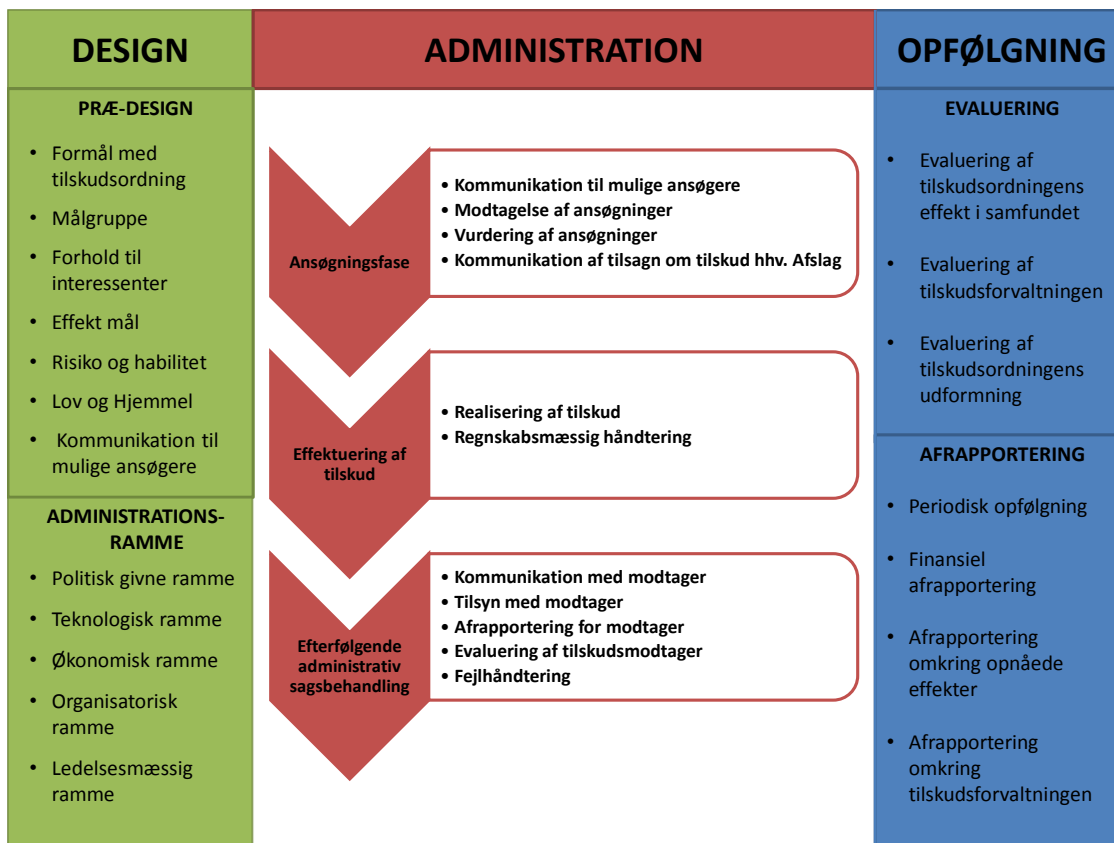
DESIGN

PRÆ-DESIGN

• Formål med tilskudsordning
• Målgruppe
• Forhold til interessenter
• Effekt mål
• Risiko og habilitet
• Lov og Hjemmel
• Kommunikation til mulige ansøgere

ADMINISTRATIONS-RAMME

• Politisk givne ramme
• Teknologisk ramme
• Økonomisk ramme
• Organisatorisk ramme
• Ledelsesmæssig ramme

ADMINISTRATION

Ansøgningsfase

• Kommunikation til mulige ansøgere
• Modtagelse af ansøgninger
• Vurdering af ansøgninger
• Kommunikation af tilsagn om tilskud hhv. Afslag

Effektuering af tilskud

• Realisering af tilskud
• Regnskabsmæssig håndtering

Efterfølgende administrativ sagsbehandling

• Kommunikation med modtager
• Tilsyn med modtager
• Afrapportering for modtager
• Evaluering af tilskudsmodtager
• Fejlhåndtering

OPFØLGNING

EVALUERING

• Evaluering af tilskudsordningens effekt i samfundet
• Evaluering af tilskudsforvaltningen
• Evaluering af tilskudsordningens udformning

AFRAPPORTERING

• Periodisk opfølgning
• Finansiel afrapportering
• Afrapportering omkring opnåede effekter
• Afrapportering omkring tilskudsforvaltningen